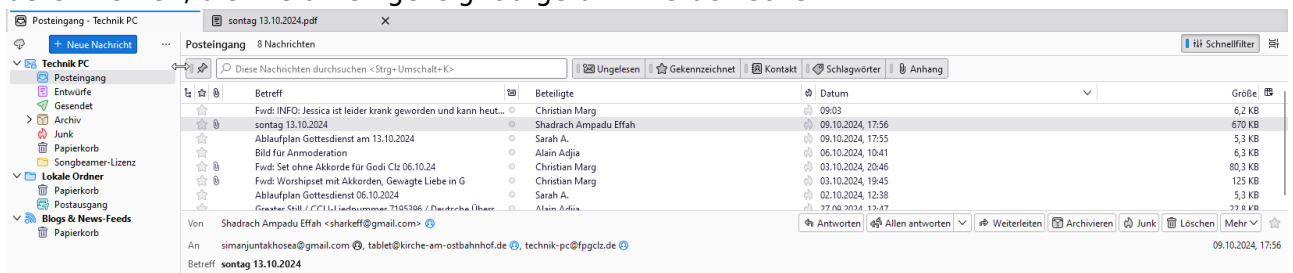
Posteingang - Technik PC
sontag 13.10.2024.pdf
+ Neue Nachricht
Technik PC
Posteingang
Entwürfe
Gesendet
Archiv
Junk
Papierkorb
Songbeamer-Lizenz
Lokale Ordner
Papierkorb
Postausgang
Blogs & News-Feeds
Papierkorb

Posteingang 8 Nachrichten
Schnellfilter
Diese Nachrichten durchsuchen <Strg+Umschalt+K>
Ungelesen | Gekennzeichnet | Kontakt | Schlagwörter | Anhang

| Betreff | Beteiligte | Datum | Größe |
|---|---|---|---|
| Fwd: INFO: Jessica ist leider krank geworden und kann heut... | Christian Marg | 09:03 | 6,2 KB |
| sontag 13.10.2024 | Shadrach Ampadu Effah | 09.10.2024, 17:56 | 670 KB |
| Ablaufplan Gottesdienst am 13.10.2024 | Sarah A. | 09.10.2024, 17:55 | 5,3 KB |
| Bild für Anmoderation | Alain Adjia | 06.10.2024, 10:41 | 6,3 KB |
| Fwd: Set ohne Akkorde für Godi Clz 06.10.24 | Christian Marg | 03.10.2024, 20:46 | 80,3 KB |
| Fwd: Worshipset mit Akkorden, Gewagte Liebe in G | Christian Marg | 03.10.2024, 19:45 | 125 KB |
| Ablaufplan Gottesdienst 06.10.2024 | Sarah A. | 02.10.2024, 12:38 | 5,3 KB |
| Greater Still / CCLI-Liednummer 7195396 / Deutsche Übers... | Alain Adjia | 27.09.2024, 12:47 | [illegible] |

Von Shadrach Ampadu Effah <sharkeff@gmail.com>
Antworten | Allen antworten | Weiterleiten | Archivieren | Junk | Löschen | Mehr
An simanjuntakhosea@gmail.com, tablet@kirche-am-ostbahnhof.de, technik-pc@fpgclz.de
09.10.2024, 17:56
Betreff sontag 13.10.2024